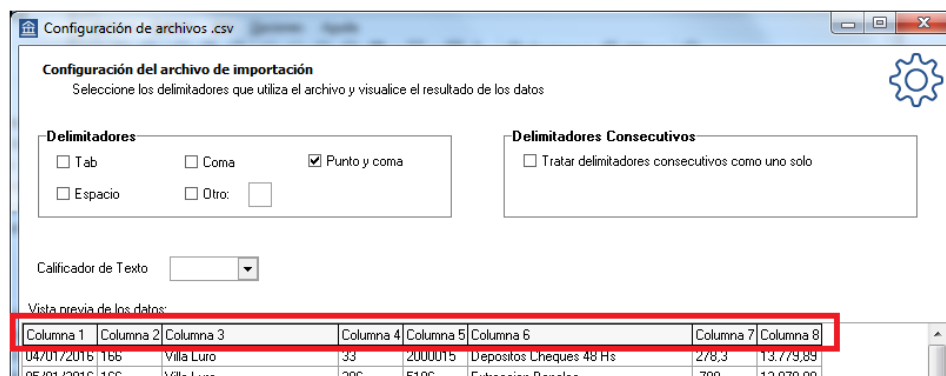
Configuración de archivos .csv

Configuración del archivo de importación
Seleccione los delimitadores que utiliza el archivo y visualice el resultado de los datos

Delimitadores
☐ Tab ☐ Coma ☑ Punto y coma
☐ Espacio ☐ Otro:

Delimitadores Consecutivos
☐ Tratar delimitadores consecutivos como uno solo

Calificador de Texto

Vista previa de los datos:

| Columna 1 | Columna 2 | Columna 3 | Columna 4 | Columna 5 | Columna 6 | Columna 7 | Columna 8 |
|---|---|---|---|---|---|---|---|
| 04/01/2016 | 166 | Villa Luro | 33 | 2000015 | Depositos Cheques 48 Hs | 278,3 | 13.779,89 |
| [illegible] | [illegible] | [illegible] | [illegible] | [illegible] | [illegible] | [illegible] | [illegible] |